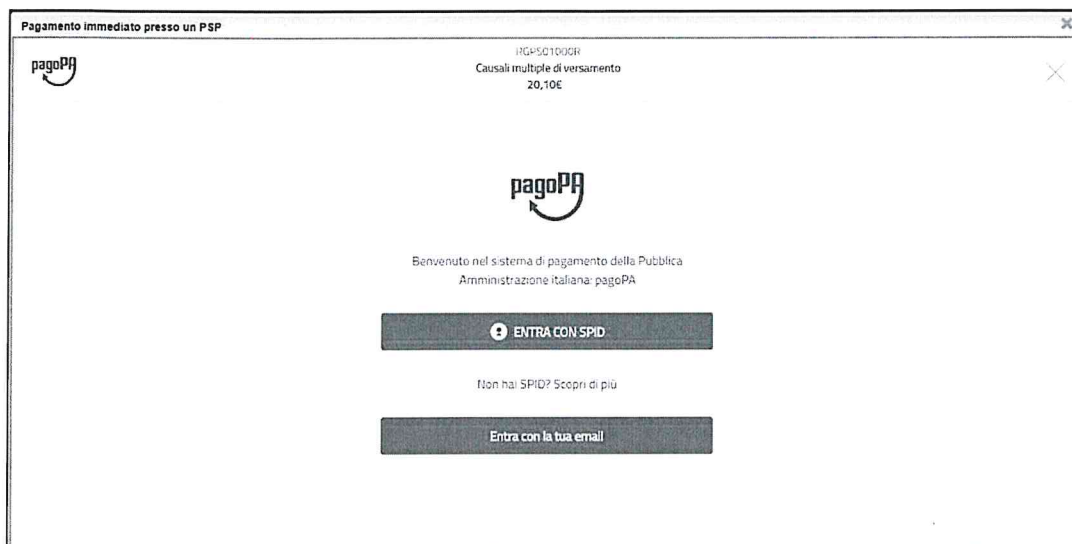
Pagamento immediato presso un PSP

pagoPA

RGPS01000R
Causali multiple di versamento
20,10€

pagoPA

Benvenuto nel sistema di pagamento della Pubblica Amministrazione italiana: pagoPA

ENTRA CON SPID

Non hai SPID? Scopri di più

Entra con la tua email